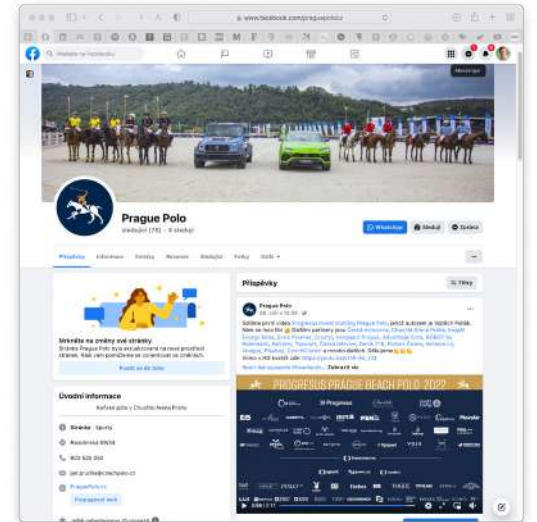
www.facebook.com/praguepolocz

Hledat na Facebooku

Prague Polo

Sledující (78) · 8 sleduje

WhatsApp

Sledovat

Zpráva

Příspěvky

Informace

Zmínky

Recenze

Sledující

Fotky

Další

Mrkněte na změny své stránky

Úvodní informace

Stránka · Sporty

Příspěvky

Filtry

Prague Polo

PROGRESUS PRAGUE BEACH POLO 2022

Progresus